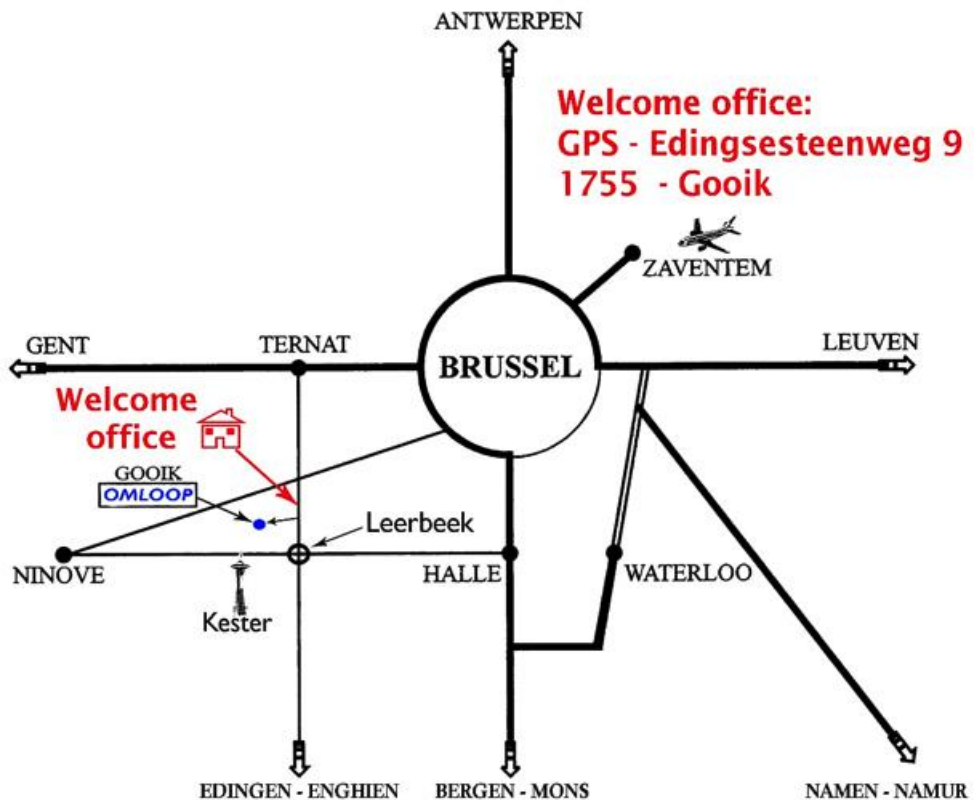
ANTWERPEN

Welcome office:
GPS - Edingsesteenweg 9
1755 - Gooik

ZAVENTEM

GENT

TERNAT

BRUSSEL

LEUVEN

Welcome office

GOOIK

OMLOOP

Leerbeek

NINOVE

HALLE

WATERLOO

Kester

EDINGEN - ENGHIEN

BERGEN - MONS

NAMEN - NAMUR